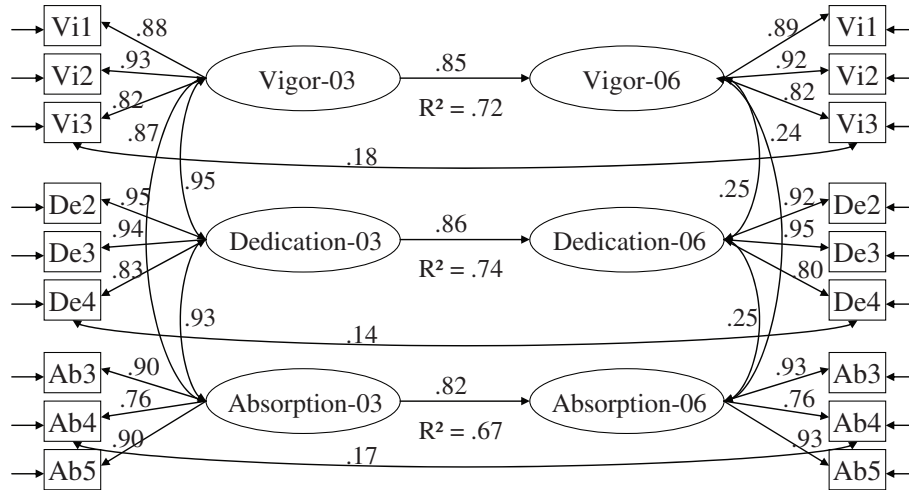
Vi1
.88
Vi2
.93
Vi3
.82
.87
Vigor-03
.85
R² = .72
Vigor-06
.89
Vi1
.92
Vi2
.82
Vi3
.24
.18
.95
De2
.95
De3
.94
De4
.83
Dedication-03
.86
R² = .74
Dedication-06
.25
.92
De2
.95
De3
.80
De4
.93
.14
.25
Ab3
.90
Ab4
.76
Ab5
.90
Absorption-03
.82
R² = .67
Absorption-06
.93
Ab3
.76
Ab4
.93
Ab5
.17